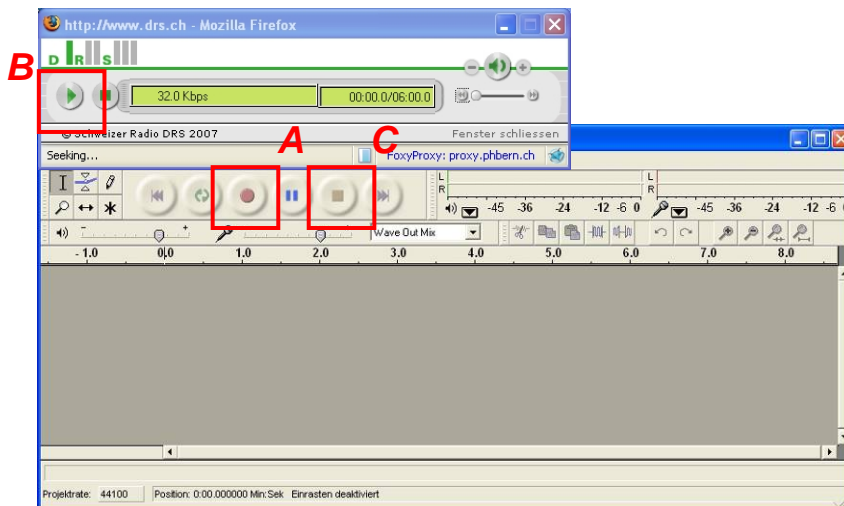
http://www.drs.ch - Mozilla Firefox

D R S

B

32.0 Kbps

00:00.0/06:00.0

© Schweizer Radio DRS 2007

Fenster schliessen

Seeking...

FoxyProxy: proxy.phbern.ch

A

C

L
R

-45 -36 -24 -12 -6 0

-45 -36 -24 -12 -6

Wave Out Mix

- 1.0 0.0 1.0 2.0 3.0 4.0 5.0 6.0 7.0 8.0

Projektrate: 44100

Position: 0:00.000000 Min:Sek

Einrasten deaktiviert